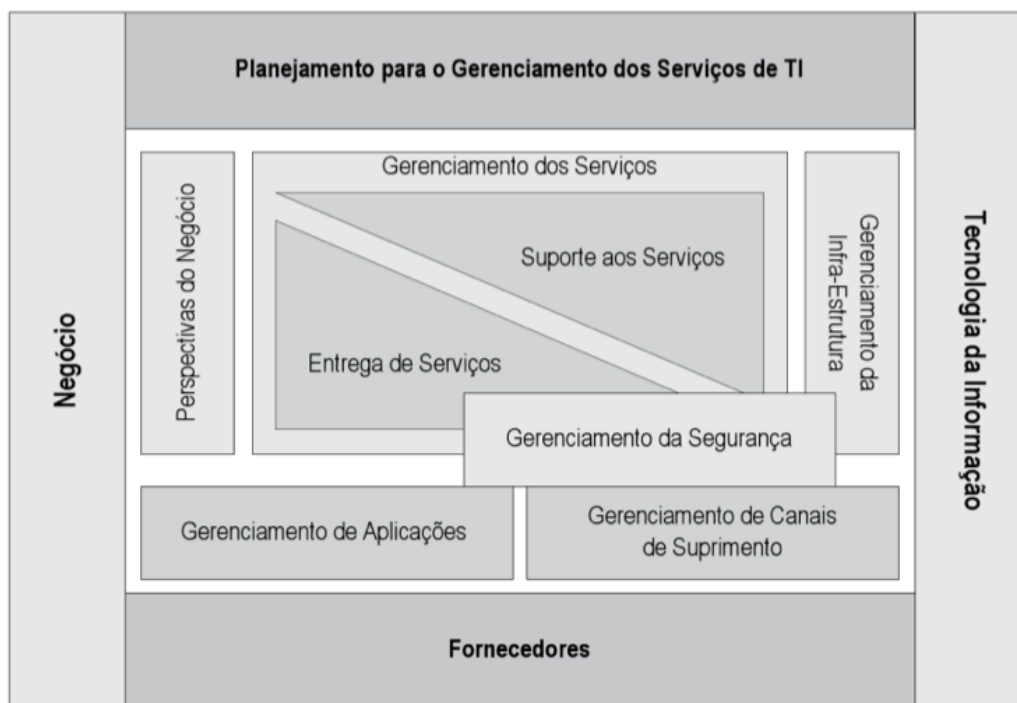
Planejamento para o Gerenciamento dos Serviços de TI

Negócio

Perspectivas do Negócio

Gerenciamento dos Serviços

Suporte aos Serviços

Entrega de Serviços

Gerenciamento da Infra-Estrutura

Gerenciamento da Segurança

Tecnologia da Informação

Gerenciamento de Aplicações

Gerenciamento de Canais de Suprimento

Fornecedores